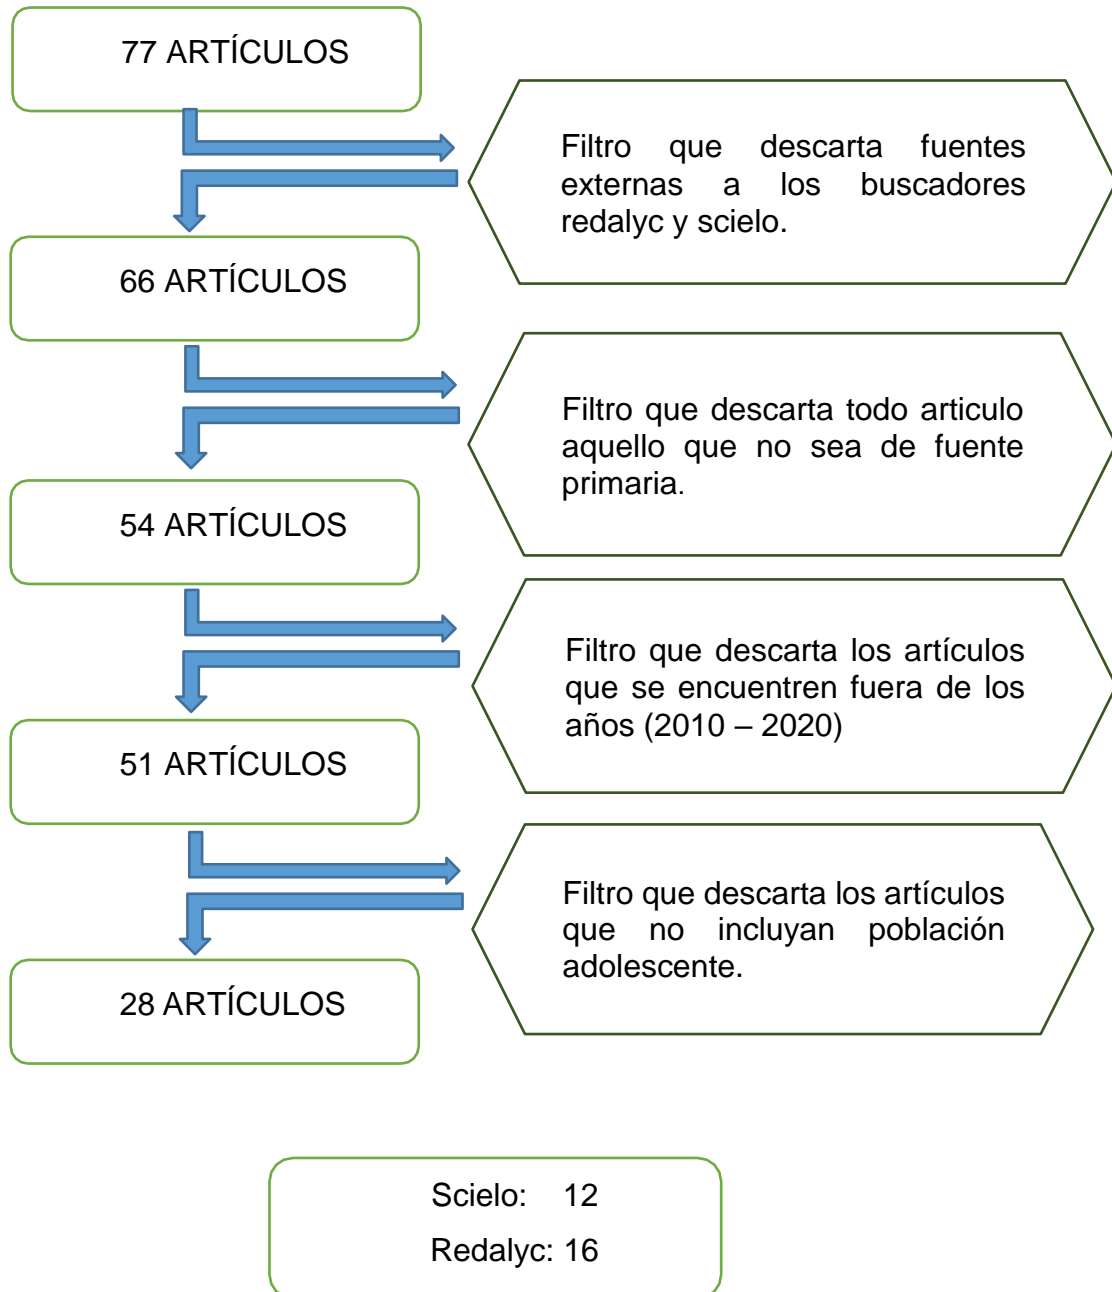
77 ARTÍCULOS

Filtro que descarta fuentes externas a los buscadores redalyc y scielo.

66 ARTÍCULOS

Filtro que descarta todo articulo aquello que no sea de fuente primaria.

54 ARTÍCULOS

Filtro que descarta los artículos que se encuentren fuera de los años (2010 – 2020)

51 ARTÍCULOS

Filtro que descarta los artículos que no incluyan población adolescente.

28 ARTÍCULOS

Scielo: 12
Redalyc: 16